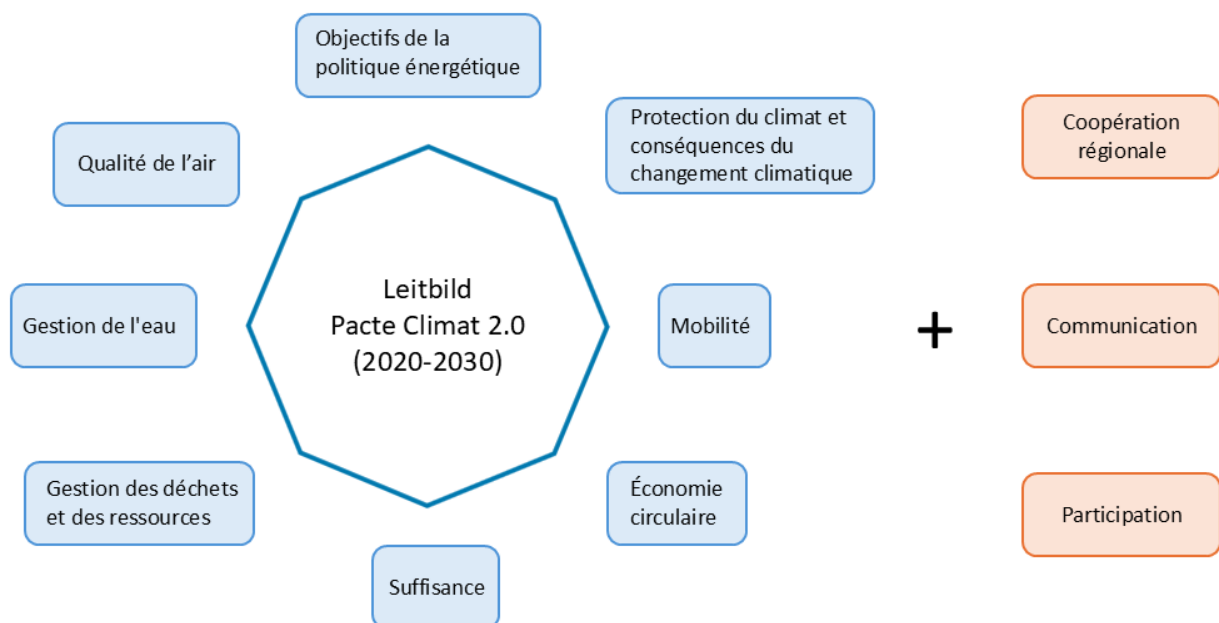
Objectifs de la politique énergétique

Qualité de l’air

Protection du climat et conséquences du changement climatique

Coopération régionale

Leitbild
Pacte Climat 2.0
(2020-2030)

Gestion de l'eau

Mobilité

+

Communication

Gestion des déchets et des ressources

Économie circulaire

Participation

Suffisance